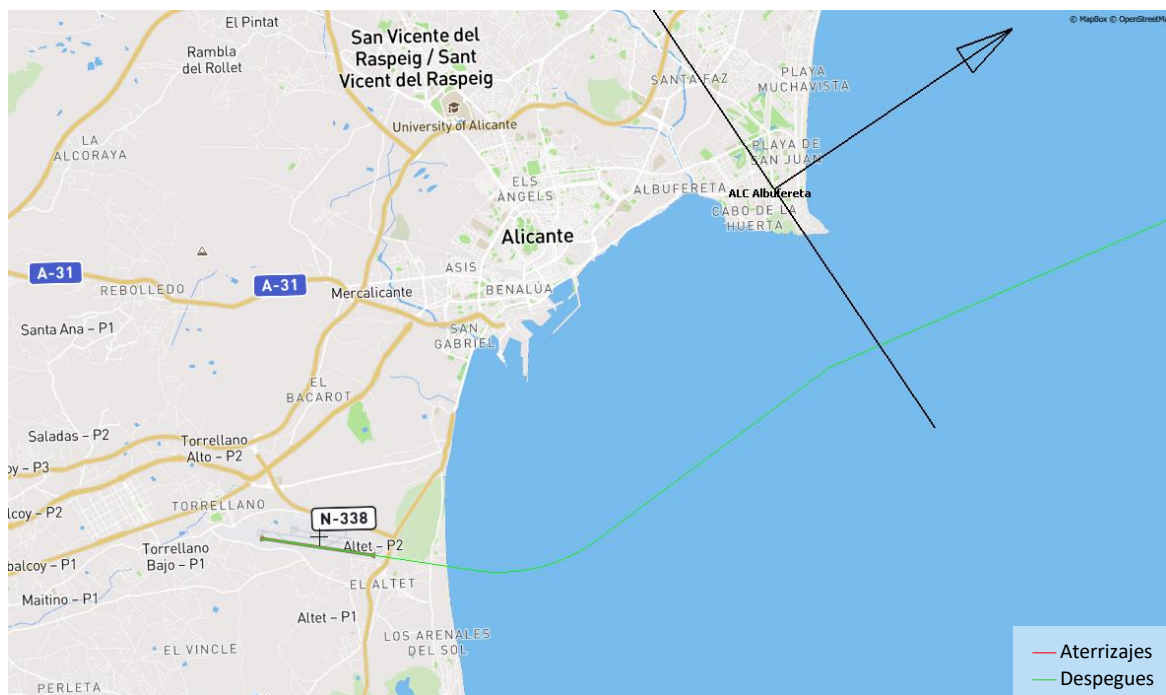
© MapBox © OpenStreetMa

El Pintat

San Vicente del Raspeig / Sant Vicent del Raspeig

Rambla del Rollet

SANTA FAZ

PLAYA MUCHAVISTA

University of Alicante

LA ALCORAYA

PLAYA DE SAN JUAN

ELS ÀNGELS

ALBUFERETA

ALC Albufereta

CABO DE LA HUERTA

Alicante

A-31

REBOLLEDO

A-31

ASIS

Mercalicante

BENALÚA

Santa Ana – P1

SAN GABRIEL

EL BACAROT

Saladas – P2

Torrellano Alto – P2

oy – P3

TORRELLANO

lcoy – P2

N-338

Torrellano Bajo – P1

Altet – P2

balcoy – P1

EL ALTET

Maitino – P1

Altet – P1

LOS ARENALES DEL SOL

EL VINCLE

PERLETA

Aterrizajes

Despegues